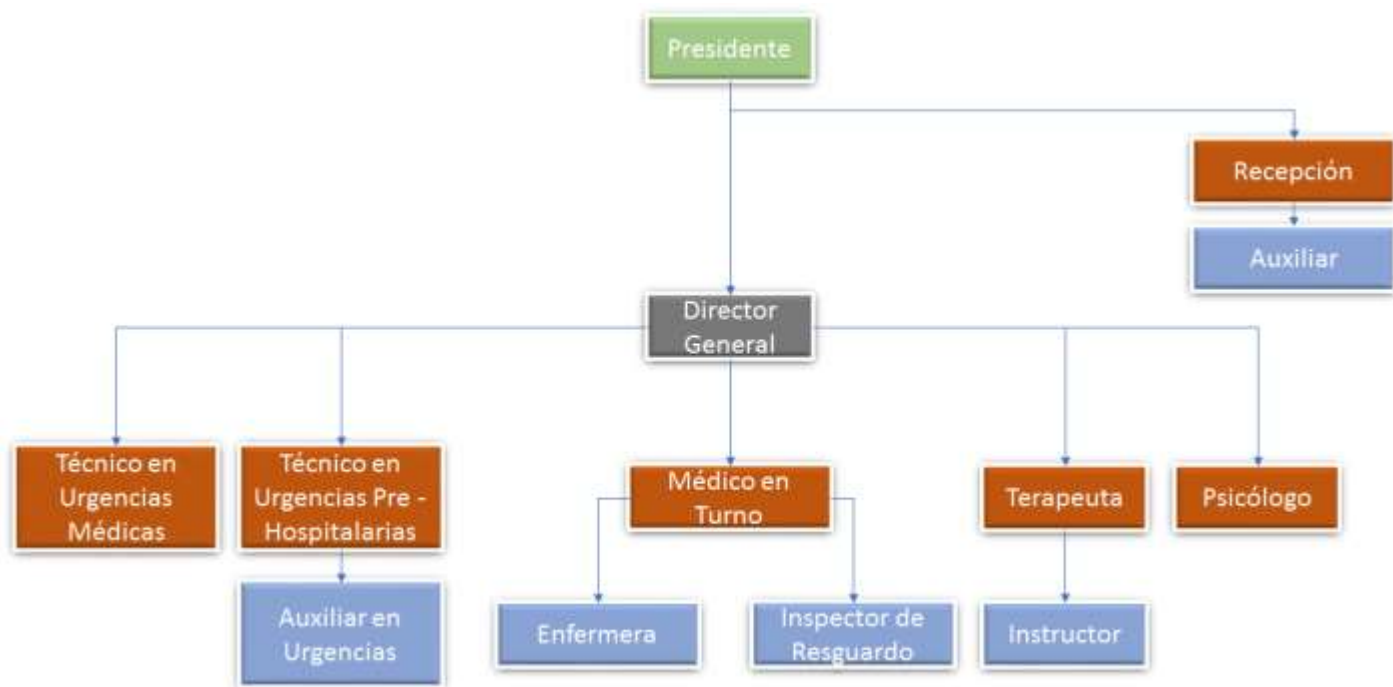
Presidente

Recepción

Auxiliar

Director General

Técnico en Urgencias Médicas

Técnico en Urgencias Pre - Hospitalarias

Auxiliar en Urgencias

Médico en Turno

Enfermera

Inspector de Resguardo

Terapeuta

Instructor

Psicólogo